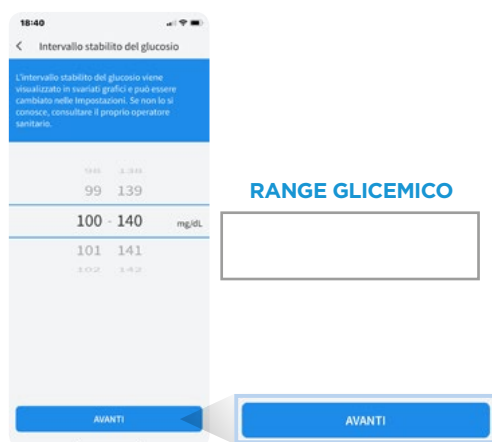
18:40

Intervallo stabilito del glucosio

L'intervallo stabilito del glucosio viene visualizzato in svariati grafici e può essere cambiato nelle Impostazioni. Se non lo si conosce, consultare il proprio operatore sanitario.

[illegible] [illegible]
99 139
100 - 140 mg/dL
101 141
102 142

AVANTI

RANGE GLICEMICO

AVANTI